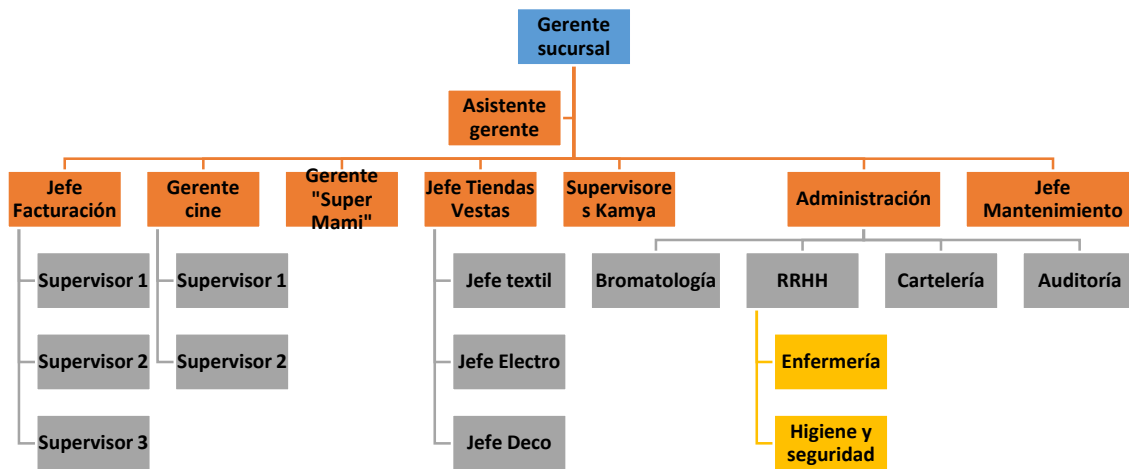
Gerente sucursal

Asistente gerente

Jefe Facturación

Supervisor 1

Supervisor 2

Supervisor 3

Gerente cine

Supervisor 1

Supervisor 2

Gerente "Super Mami"

Jefe Tiendas Vestas

Jefe textil

Jefe Electro

Jefe Deco

Supervisore s Kamya

Administración

Bromatología

RRHH

Enfermería

Higiene y seguridad

Cartelería

Auditoría

Jefe Mantenimiento